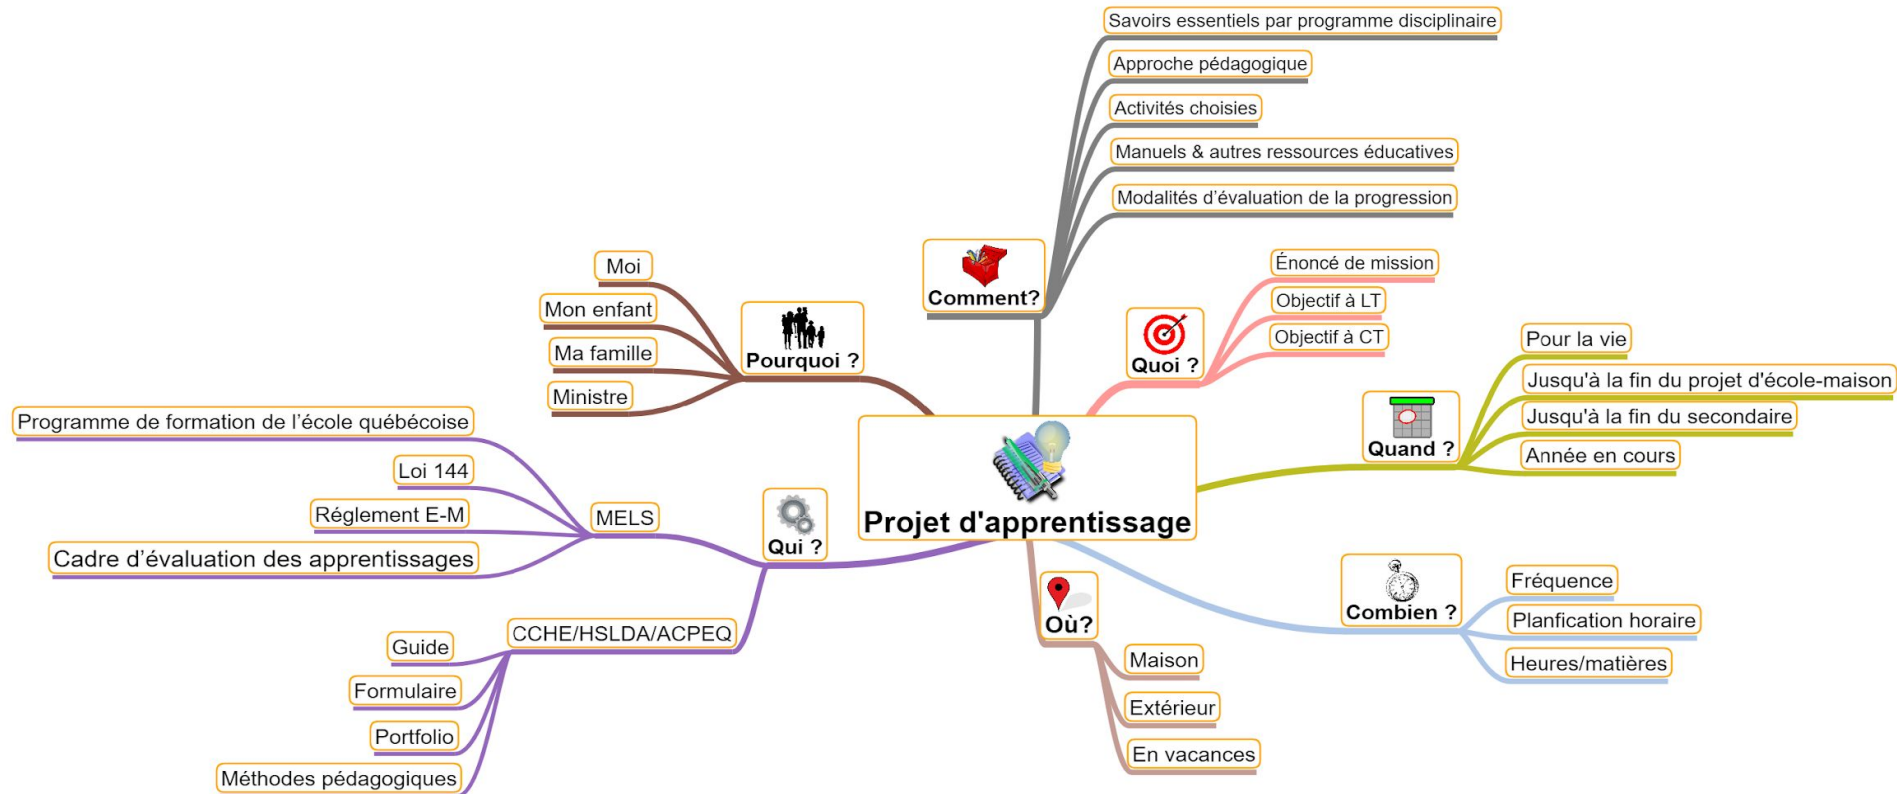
Projet d'apprentissage

Comment?
Savoirs essentiels par programme disciplinaire
Approche pédagogique
Activités choisies
Manuels & autres ressources éducatives
Modalités d'évaluation de la progression

Quoi ?
Énoncé de mission
Objectif à LT
Objectif à CT

Quand ?
Pour la vie
Jusqu'à la fin du projet d'école-maison
Jusqu'à la fin du secondaire
Année en cours

Combien ?
Fréquence
Planfication horaire
Heures/matières

Où?
Maison
Extérieur
En vacances

Qui ?
MELS
Programme de formation de l'école québécoise
Loi 144
Réglement E-M
Cadre d'évaluation des apprentissages
CCHE/HSLDA/ACPEQ
Guide
Formulaire
Portfolio
Méthodes pédagogiques

Pourquoi ?
Moi
Mon enfant
Ma famille
Ministre